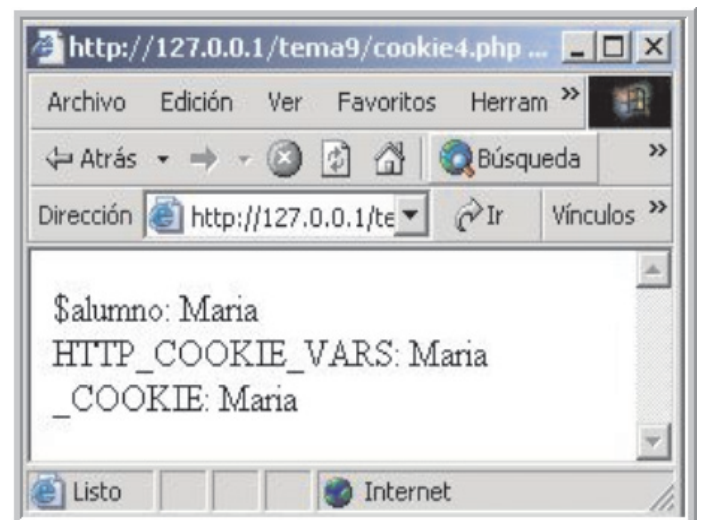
http://127.0.0.1/tema9/cookie4.php ...

Archivo Edición Ver Favoritos Herram »

⇦ Atrás Búsqueda »

Dirección http://127.0.0.1/te Ir Vínculos »

\$alumno: Maria
HTTP_COOKIE_VARS: Maria
_COOKIE: Maria

Listo Internet